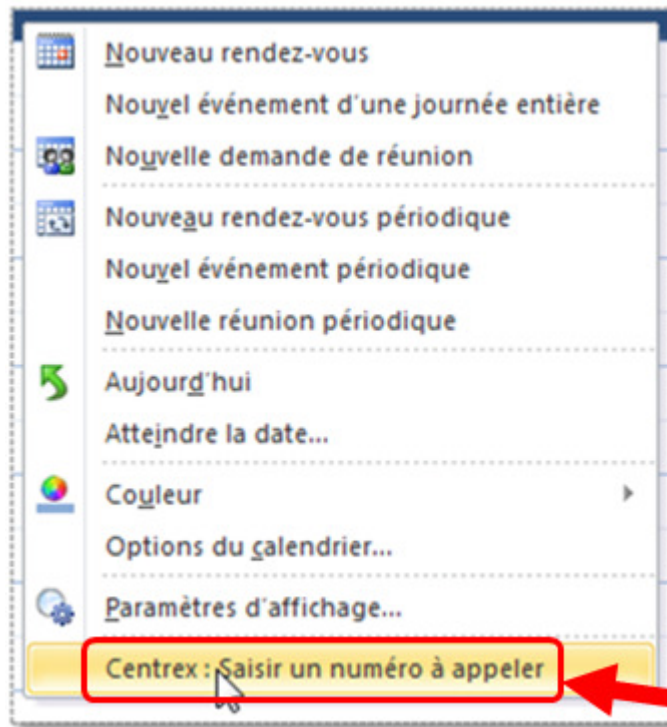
Nouveau rendez-vous
Nouvel événement d'une journée entière
Nouvelle demande de réunion
Nouveau rendez-vous périodique
Nouvel événement périodique
Nouvelle réunion périodique
Aujourd'hui
Atteindre la date...
Couleur
Options du calendrier...
Paramètres d'affichage...
Centrex : Saisir un numéro à appeler